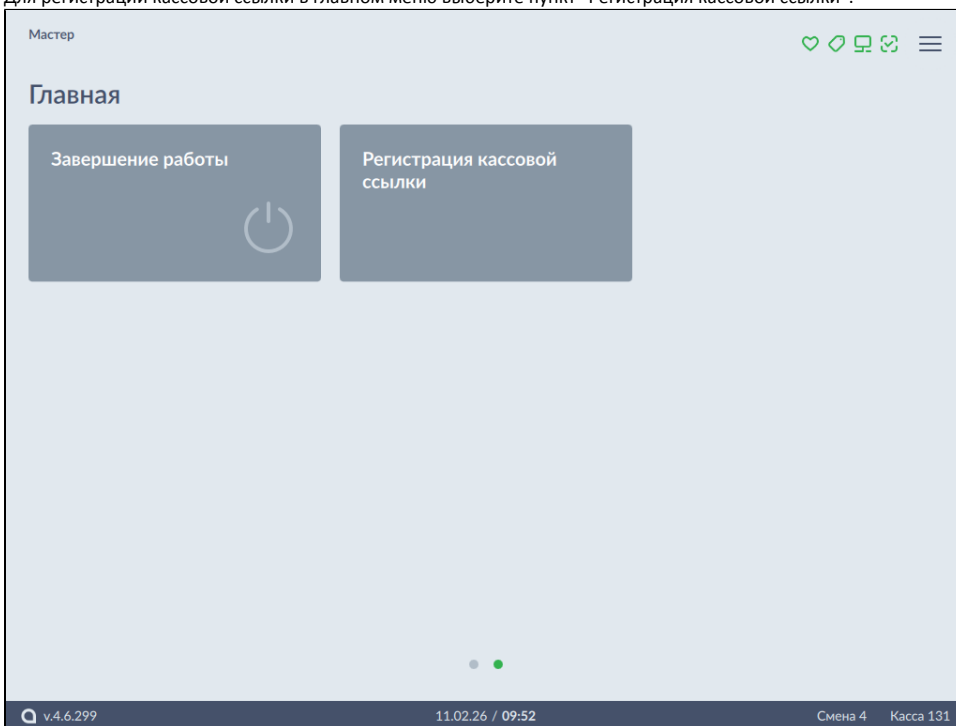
Для регистрации кассовой ссылки в главном меню выберите пункт "Регистрация кассовой ссылки".

Мастер

Главная

Завершение работы

Регистрация кассовой ссылки

v.4.6.299

11.02.26 / 09:52

Смена 4 Касса 131